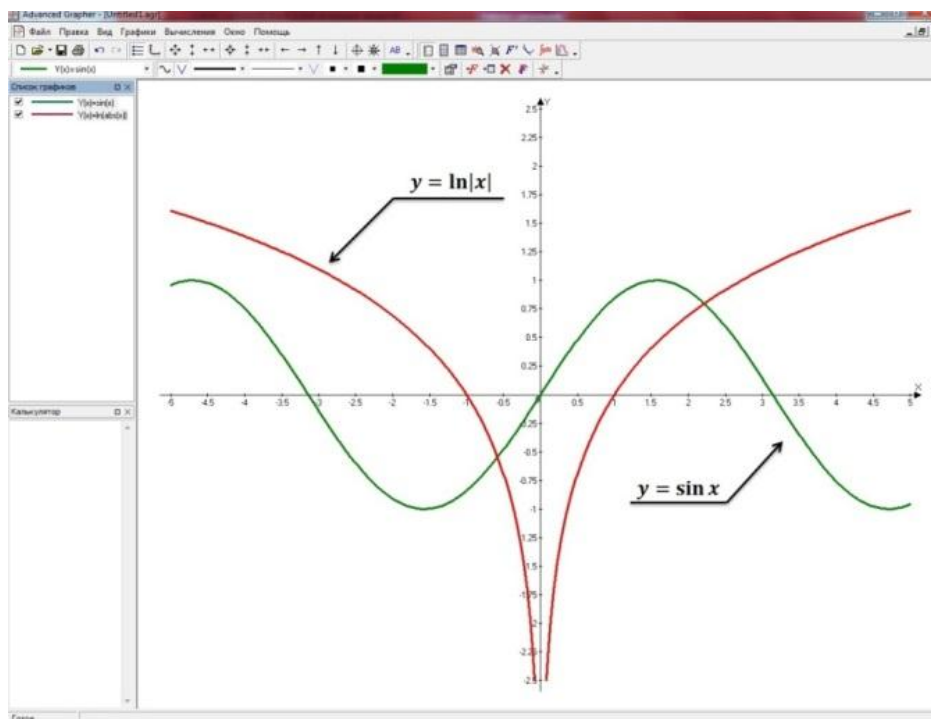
Advanced Grapher - [Untitled1.agr]

Файл Правка Вид Графики Вычисления Окно Помощь

Y(x)=sin(x)

Список графиков

Y(x)=sin(x)

Y(x)=ln(abs(x))

Калькулятор

Y

X

2.5

2.25

2

1.75

1.5

1.25

1

0.75

0.5

0.25

-0.25

-0.5

-0.75

-1

-1.25

-1.5

-1.75

-2

-2.25

-2.5

-5 -4.5 -4 -3.5 -3 -2.5 -2 -1.5 -1 -0.5 0 0.5 1 1.5 2 2.5 3 3.5 4 4.5 5

$y = \ln|x|$

$y = \sin x$

Готов